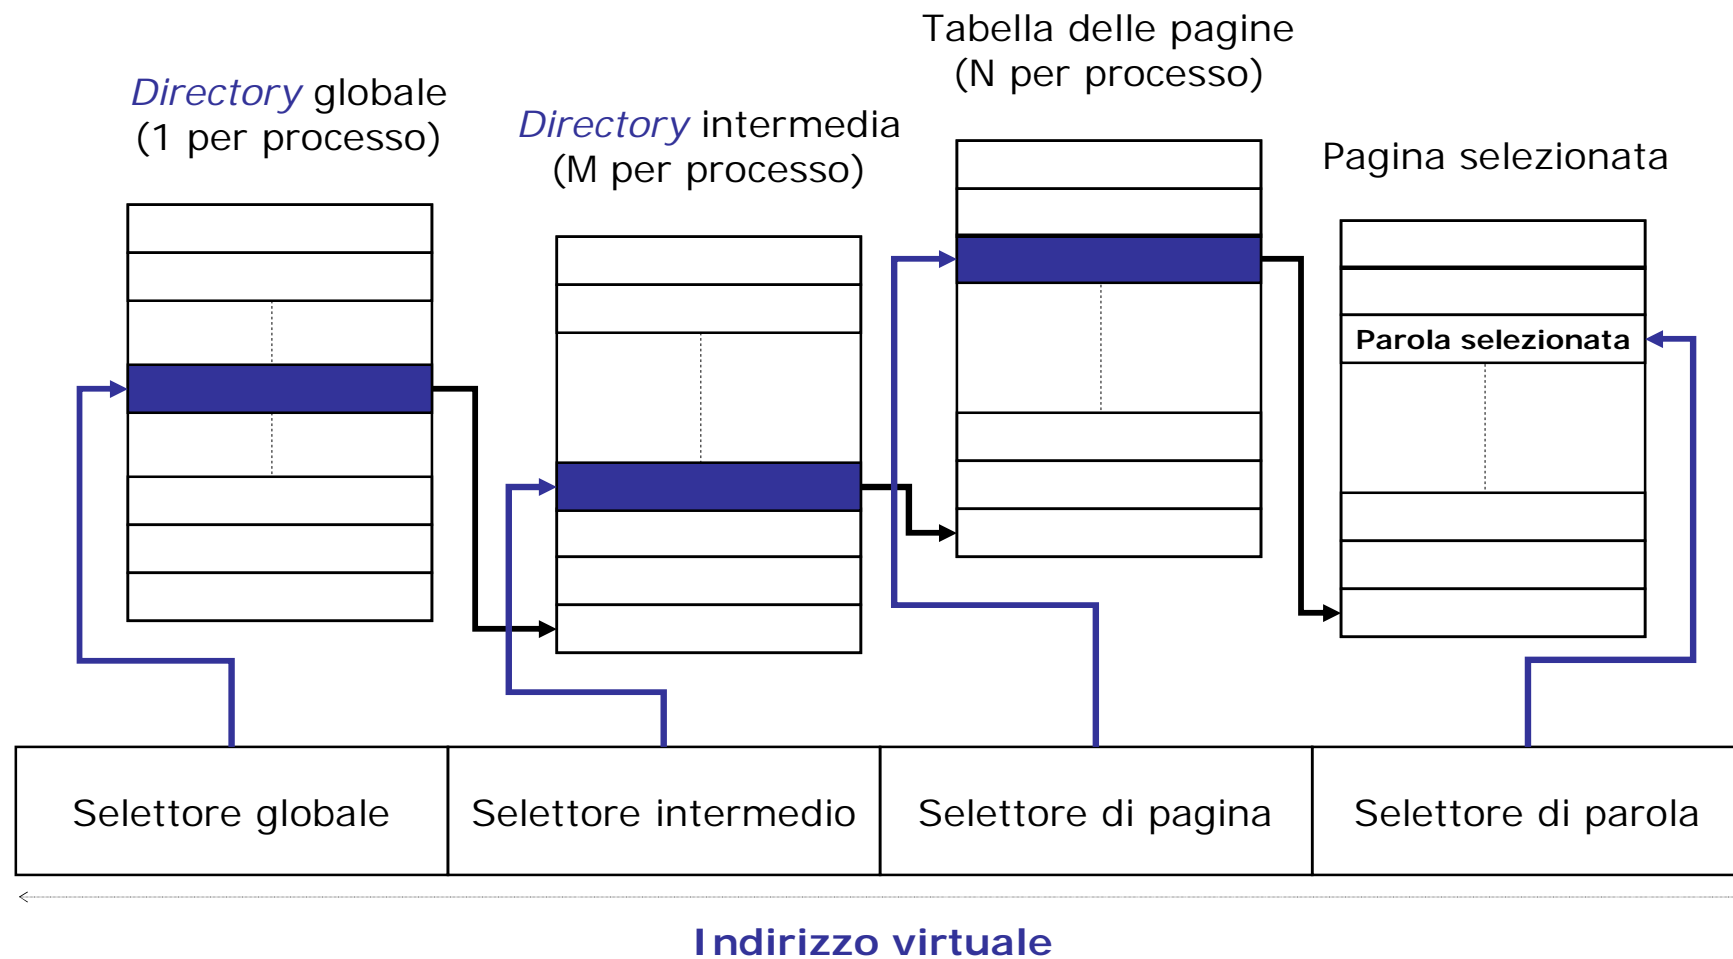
Directory globale
(1 per processo)

Directory intermedia
(M per processo)

Tabella delle pagine
(N per processo)

Pagina selezionata

Parola selezionata

| Selettore globale | Selettore intermedio | Selettore di pagina | Selettore di parola |
|---|---|---|---|

Indirizzo virtuale